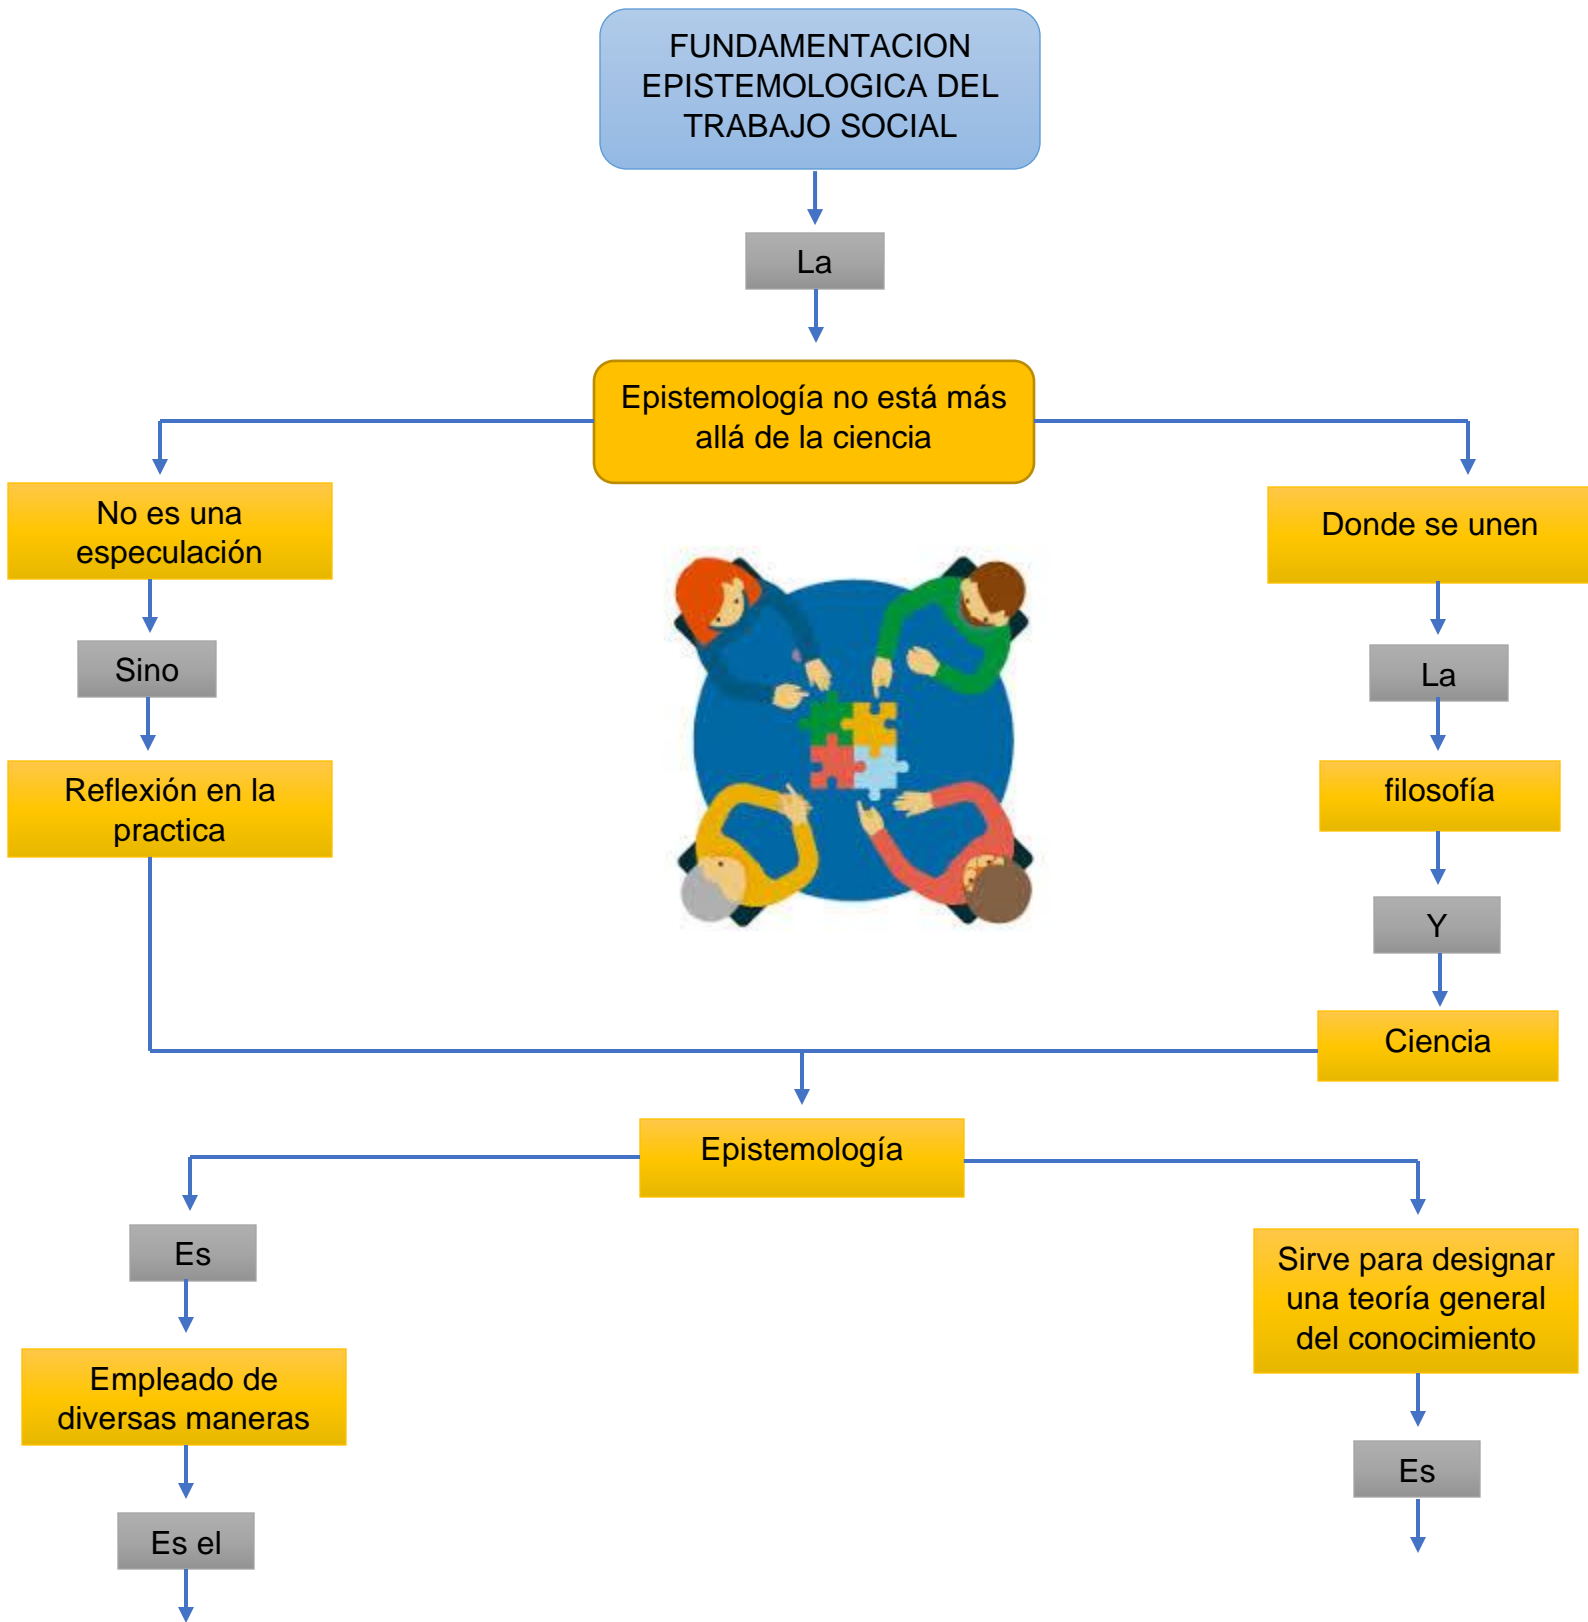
FUNDAMENTACION EPISTEMOLOGICA DEL TRABAJO SOCIAL

La

Epistemología no está más allá de la ciencia

No es una especulación

Sino

Reflexión en la practica

Donde se unen

La

filosofía

Y

Ciencia

Epistemología

Es

Empleado de diversas maneras

Es el

Sirve para designar una teoría general del conocimiento

Es